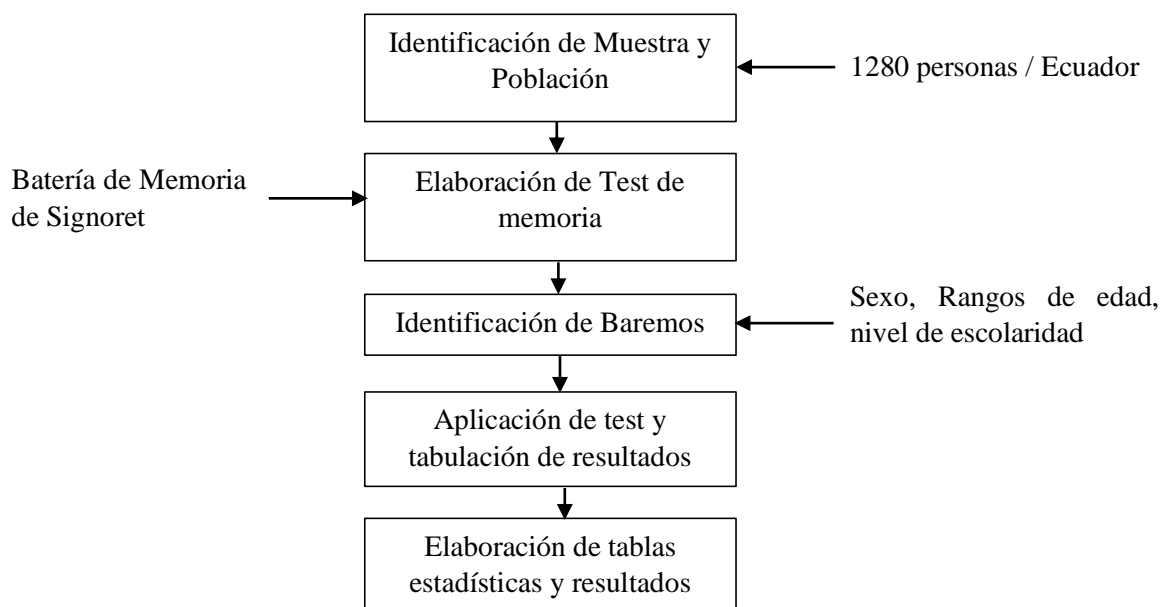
Identificación de Muestra y Población

1280 personas / Ecuador

Batería de Memoria de Signoret

Elaboración de Test de memoria

Identificación de Baremos

Sexo, Rangos de edad, nivel de escolaridad

Aplicación de test y tabulación de resultados

Elaboración de tablas estadísticas y resultados